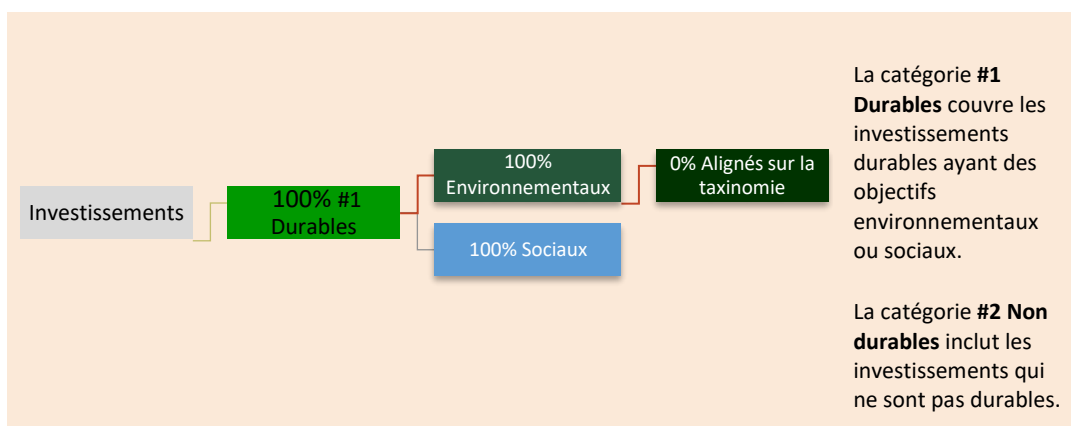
Investissements

100% #1 Durables

100% Environnementaux

0% Alignés sur la taxinomie

100% Sociaux

La catégorie **#1 Durables** couvre les investissements durables ayant des objectifs environnementaux ou sociaux.

La catégorie **#2 Non durables** inclut les investissements qui ne sont pas durables.